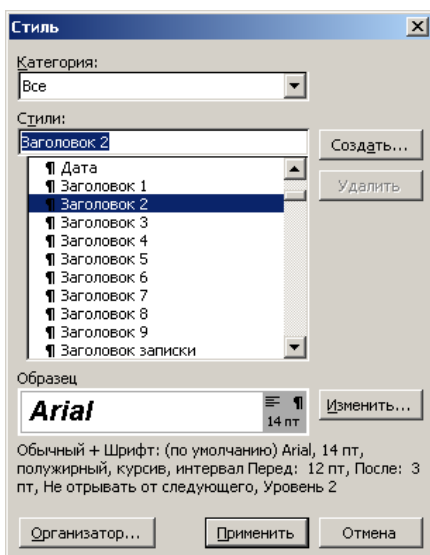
Стиль

Категория:

Все

Стили:

Заголовок 2

Создать...

Удалить

¶ Дата
¶ Заголовок 1
¶ Заголовок 2
¶ Заголовок 3
¶ Заголовок 4
¶ Заголовок 5
¶ Заголовок 6
¶ Заголовок 7
¶ Заголовок 8
¶ Заголовок 9
¶ Заголовок записки

Образец

Arial

¶

14 пт

Изменить...

Обычный + Шрифт: (по умолчанию) Arial, 14 пт, полужирный, курсив, интервал Перед: 12 пт, После: 3 пт, Не отрывать от следующего, Уровень 2

Организатор...

Применить

Отмена